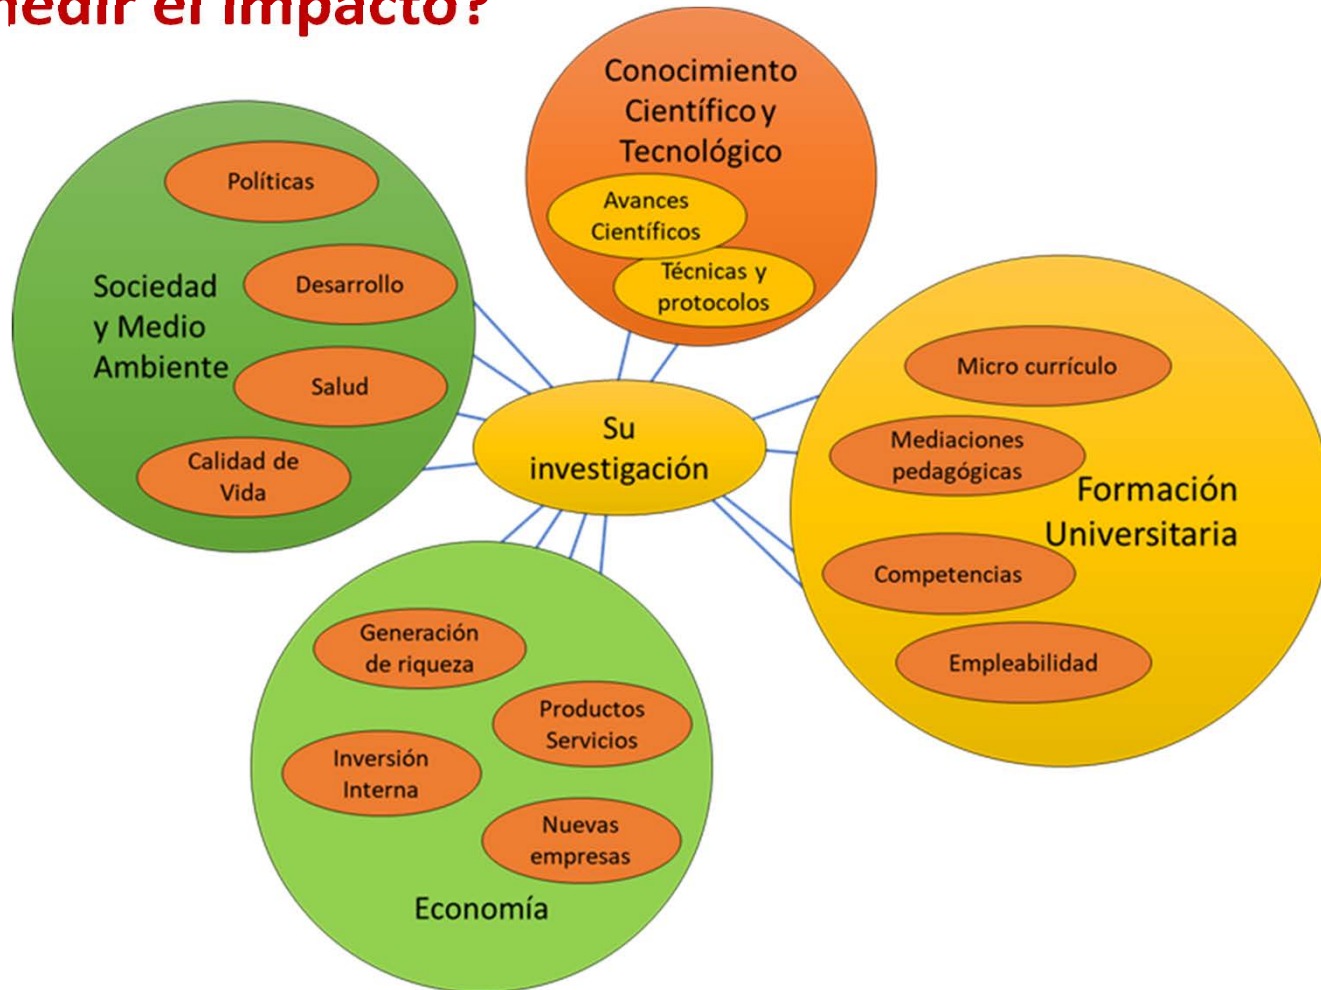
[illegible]edir el impacto?

Conocimiento Científico y Tecnológico

Avances Científicos

Técnicas y protocolos

Sociedad y Medio Ambiente

Políticas

Desarrollo

Salud

Calidad de Vida

Su investigación

Formación Universitaria

Micro currículo

Mediaciones pedagógicas

Competencias

Empleabilidad

Economía

Generación de riqueza

Productos Servicios

Inversión Interna

Nuevas empresas